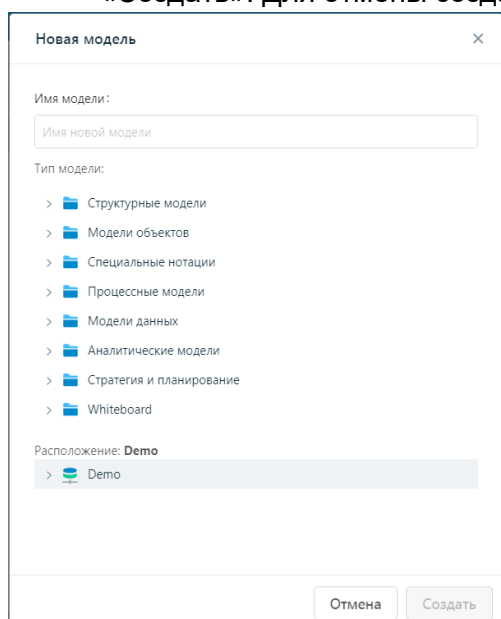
«Создать». Для отмены созд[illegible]

Новая модель

×

Имя модели:

Имя новой модели

Тип модели:

Структурные модели

Модели объектов

Специальные нотации

Процессные модели

Модели данных

Аналитические модели

Стратегия и планирование

Whiteboard

Расположение: **Demo**

Demo

Отмена

Создать